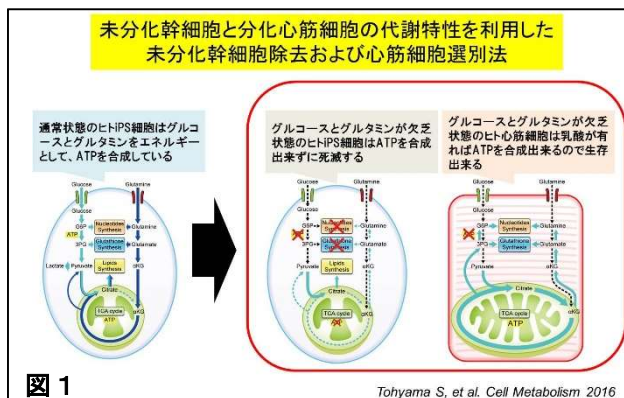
未分化幹細胞と分化心筋細胞の代謝特性を利用した
未分化幹細胞除去および心筋細胞選別法

通常状態のヒトiPS細胞はグルコースとグルタミンをエネルギーとして、ATPを合成している

Glucose
Glutamine
G6P
Nucleotides Synthesis
Glutamine
ATP
3PG
Glutathione Synthesis
Glutamate
Lactate
Pyruvate
Lipids Synthesis
αKG
Citrate
TCA cycle
ATP

グルコースとグルタミンが欠乏状態のヒトiPS細胞はATPを合成出来ずに死滅する

Glucose
Glutamine
G6P
Nucleotides Synthesis
Glutamine
3PG
Glutathione Synthesis
Glutamate
Pyruvate
Lipids Synthesis
αKG
Citrate
TCA cycle
ATP

グルコースとグルタミンが欠乏状態のヒト心筋細胞は乳酸が有ればATPを合成出来るので生存出来る

Glucose
Glutamine
G6P
Nucleotides Synthesis
Glutamine
3PG
Glutathione Synthesis
Glutamate
Pyruvate
αKG
Citrate
TCA cycle
ATP

図 1
Tohyama S, et al. Cell Metabolism 2016